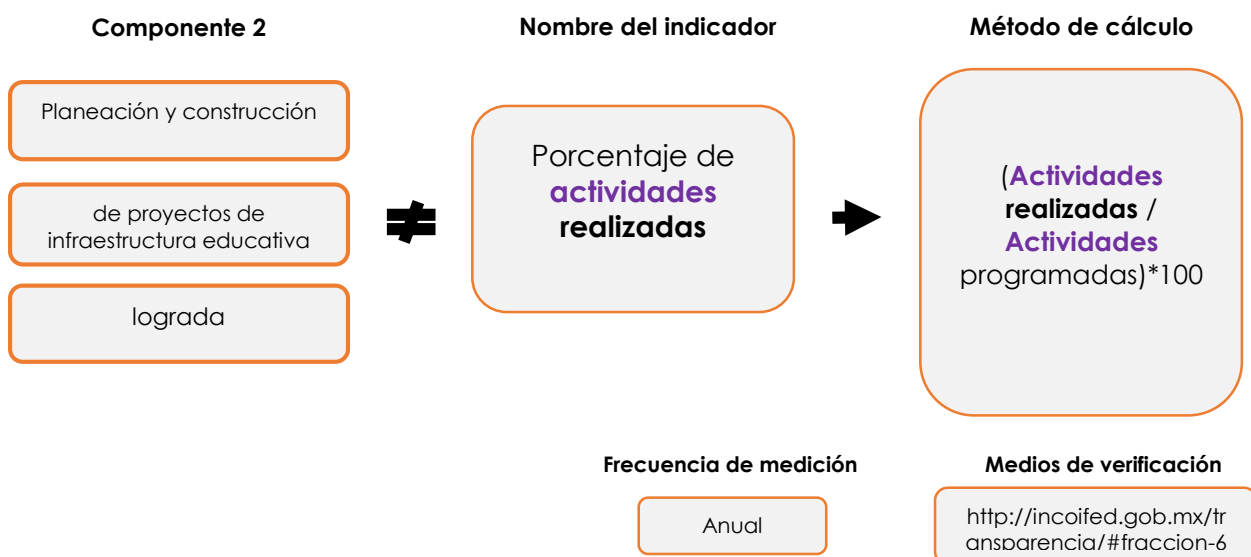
Componente 2

Planeación y construcción

de proyectos de infraestructura educativa

lograda

$\neq$

Nombre del indicador

Porcentaje de actividades realizadas

Método de cálculo

(Actividades realizadas / Actividades programadas)*100

Frecuencia de medición

Anual

Medios de verificación

http://incoifed.gob.mx/transparencia/#fraccion-6